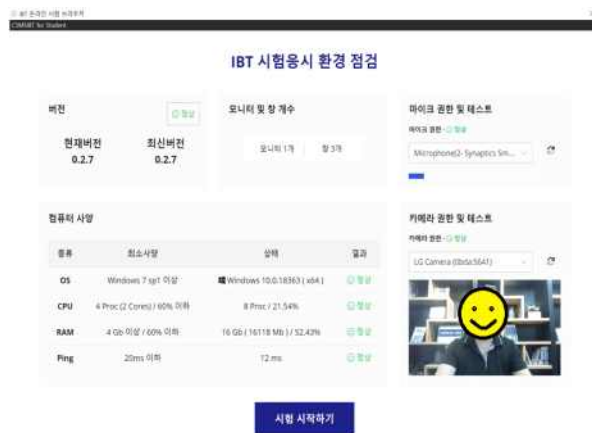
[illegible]
CBMART for Student

IBT 시험응시 환경 점검

버전

정상

현재버전
0.2.7

최신버전
0.2.7

모니터 및 창 개수

모니터 1개

창 3개

마이크 권한 및 테스트

마이크 권한 : 정상

Microphone(2- Synaptics Sm...

컴퓨터 사양

| 종류 | 최소사양 | 상태 | 결과 |
|---|---|---|---|
| OS | Windows 7 sp1 이상 | Windows 10.0.18363 ( x64 ) | 정상 |
| CPU | 4 Proc (2 Cores) / 60% 이하 | 8 Proc / 21.54% | 정상 |
| RAM | 4 Gb 이상 / 60% 이하 | 16 Gb ( 16118 Mb ) / 52.43% | 정상 |
| Ping | 20ms 이하 | 12 ms | 정상 |

카메라 권한 및 테스트

카메라 권한 : 정상

LG Camera (0bda:56A1)

시험 시작하기